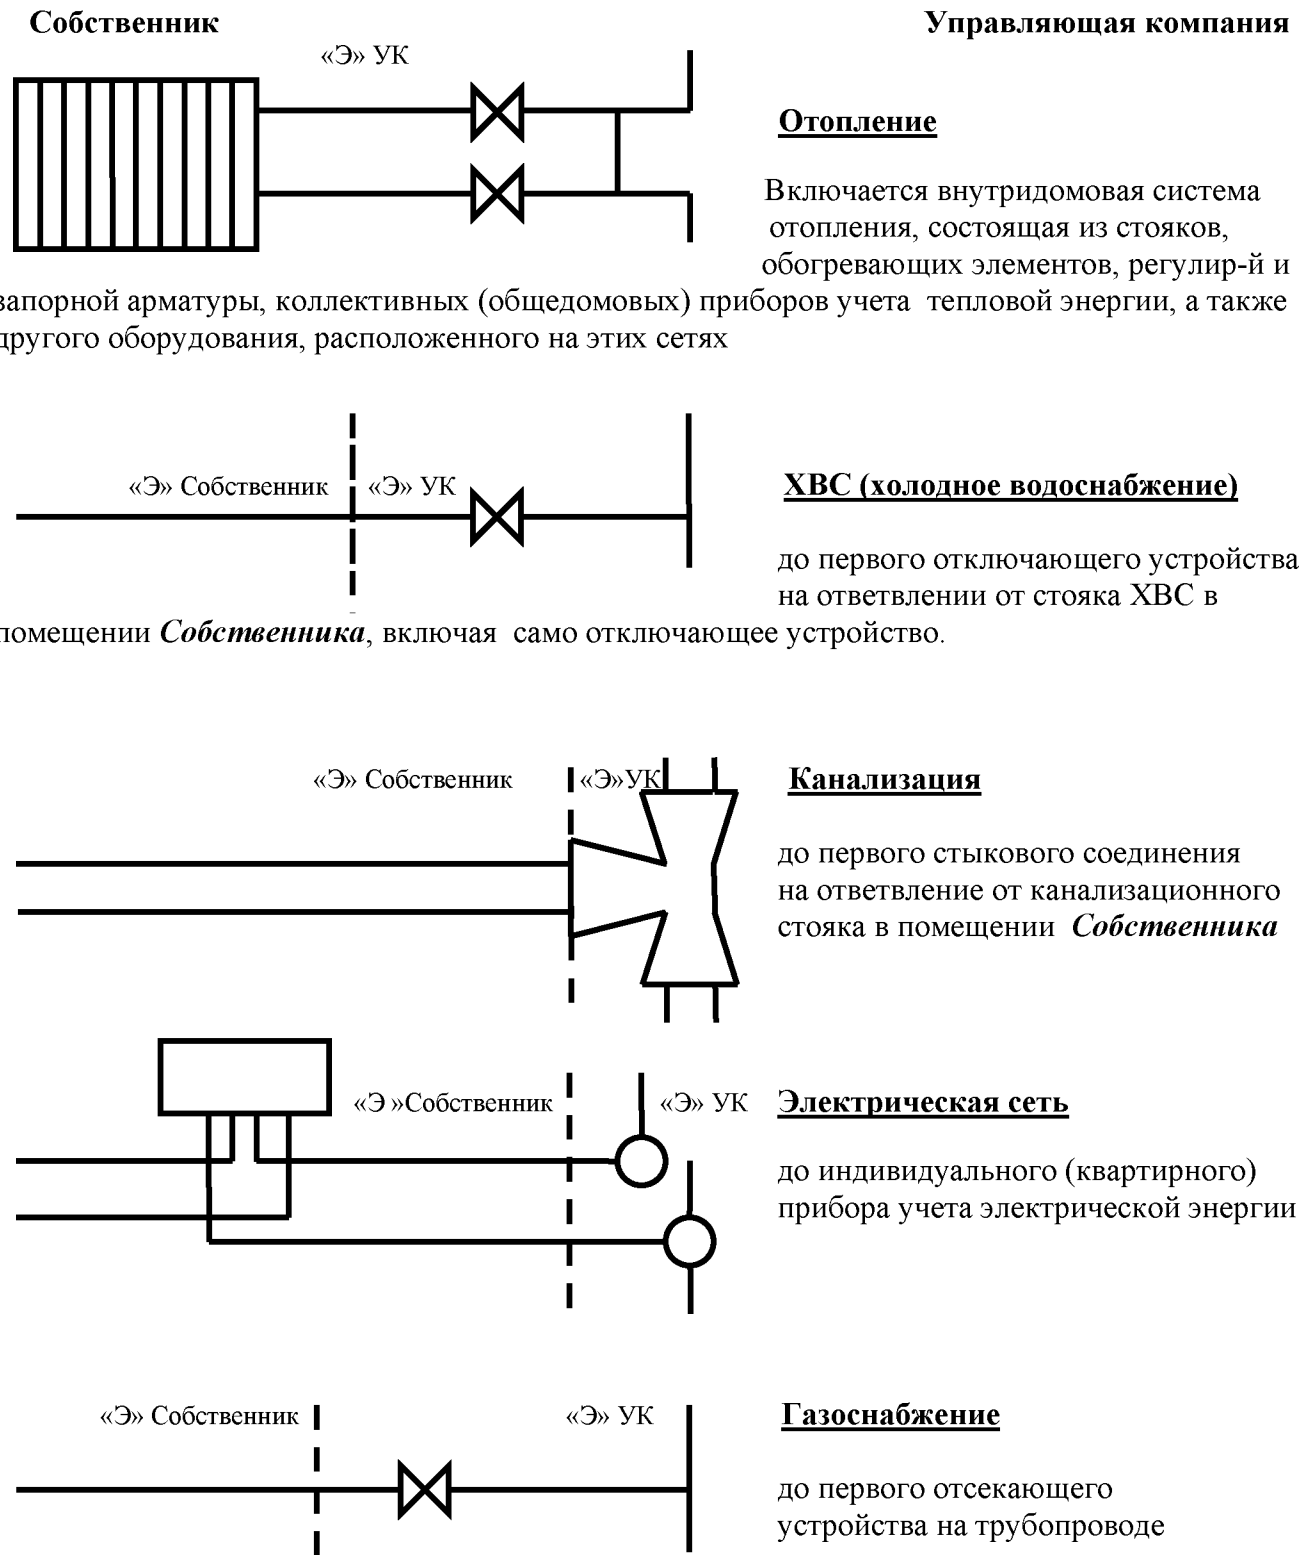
Собственник

Управляющая компания

«Э» УК

Отопление

Включается внутридомовая система отопления, состоящая из стояков, обогревающих элементов, регулир-й и запорной арматуры, коллективных (общедомовых) приборов учета тепловой энергии, а также другого оборудования, расположенного на этих сетях

«Э» Собственник «Э» УК

ХВС (холодное водоснабжение)

до первого отключающего устройства на ответвлении от стояка ХВС в помещении *Собственника*, включая само отключающее устройство.

«Э» Собственник «Э»УК

Канализация

до первого стыкового соединения на ответвление от канализационного стояка в помещении *Собственника*

«Э »Собственник «Э» УК

Электрическая сеть

до индивидуального (квартирного) прибора учета электрической энергии

«Э» Собственник «Э» УК

Газоснабжение

до первого отсекающего устройства на трубопроводе